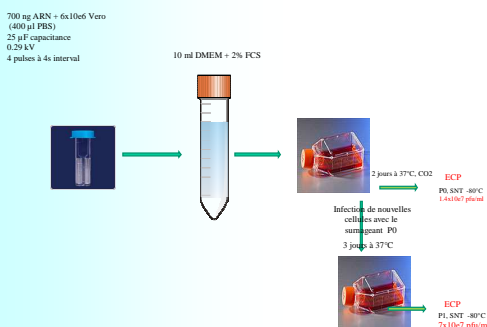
700 ng ARN + 6x10e6 Vero
(400 µl PBS)
25 µF capacitance
0.29 kV
4 pulses à 4s interval

10 ml DMEM + 2% FCS

2 jours à 37°C, CO2

ECP
P0, SNT -80°C
1.4x10e7 pfu/ml

Infection de nouvelles cellules avec le surnageant P0

3 jours à 37°C

ECP
P1, SNT -80°C
7x10e7 pfu/m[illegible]